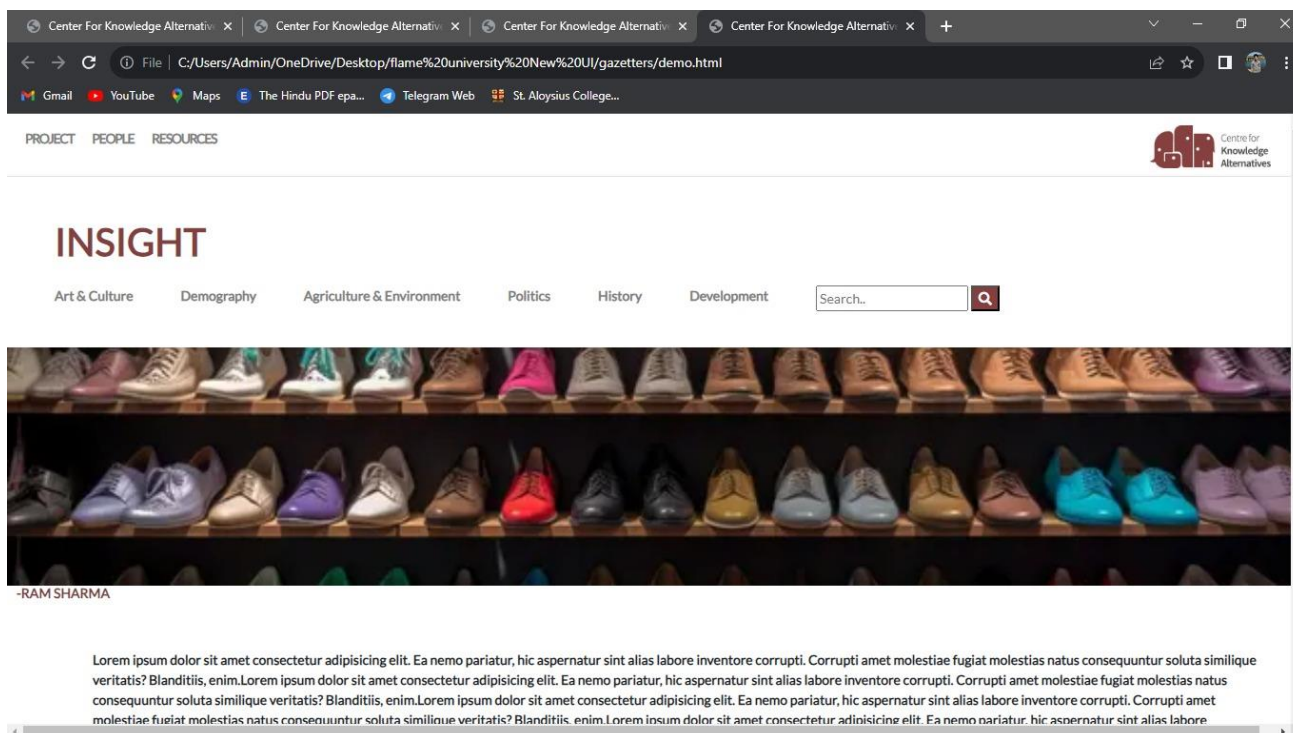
Center For Knowledge Alternativ × | Center For Knowledge Alternativ × | Center For Knowledge Alternativ × | Center For Knowledge Alternativ × +

File | C:/Users/Admin/OneDrive/Desktop/flame%20university%20New%20UI/gazetters/demo.html

Gmail YouTube Maps The Hindu PDF epa... Telegram Web St. Aloysius College...

PROJECT PEOPLE RESOURCES

Centre for Knowledge Alternatives

INSIGHT

Art & Culture Demography Agriculture & Environment Politics History Development Search..

-RAM SHARMA

Lorem ipsum dolor sit amet consectetur adipisicing elit. Ea nemo pariatur, hic aspernatur sint alias labore inventore corrupti. Corrupti amet molestiae fugiat molestias natus consequuntur soluta similique veritatis? Blanditiis, enim.Lorem ipsum dolor sit amet consectetur adipisicing elit. Ea nemo pariatur, hic aspernatur sint alias labore inventore corrupti. Corrupti amet molestiae fugiat molestias natus consequuntur soluta similique veritatis? Blanditiis, enim.Lorem ipsum dolor sit amet consectetur adipisicing elit. Ea nemo pariatur, hic aspernatur sint alias labore inventore corrupti. Corrupti amet molestiae fugiat molestias natus consequuntur soluta similique veritatis? Blanditiis, enim.Lorem ipsum dolor sit amet consectetur adipisicing elit. Ea nemo pariatur, hic aspernatur sint alias labore